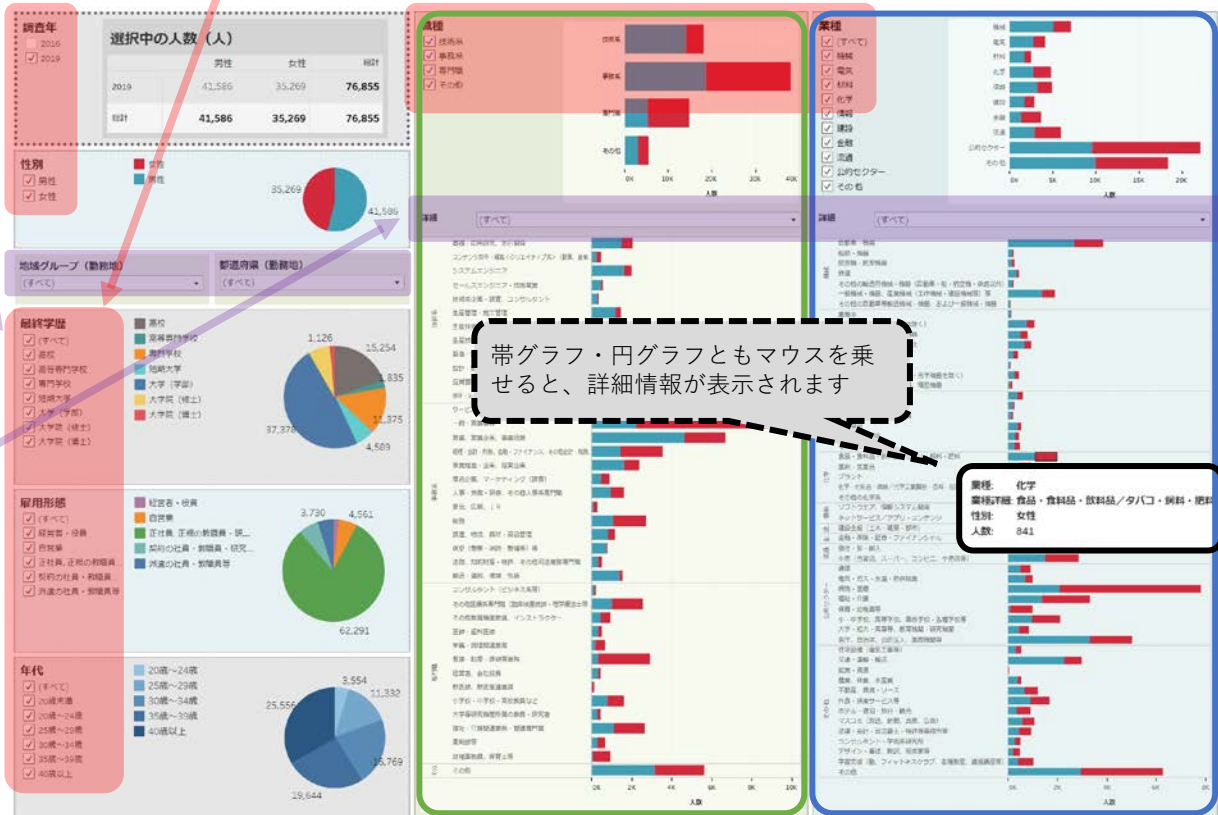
調査年
2016
2019

選択中の人数（人）

| | 男性 | 女性 | 総計 |
|---|---|---|---|
| 2019 | 41,586 | 35,269 | 76,855 |
| 総計 | 41,586 | 35,269 | 76,855 |

性別
男性
女性

女性
男性

35,269
41,586

地域グループ（勤務地）
(すべて)

都道府県（勤務地）
(すべて)

最終学歴
(すべて)
高校
高等専門学校
専門学校
短期大学
大学（学部）
大学院（修士）
大学院（博士）

高校
高等専門学校
専門学校
短期大学
大学（学部）
大学院（修士）
大学院（博士）

1,126
15,254
1,835
11,375
4,589
37,376

雇用形態
(すべて)
経営者・役員
自営業
正社員、正規の職員
契約の社員・嘱託職員
派遣の社員・嘱託職員等

経営者・役員
自営業
正社員、正規の職員・従...
契約の社員・嘱託職員・研究...
派遣の社員・嘱託職員等

3,730
4,561
62,291

年代
(すべて)
20歳未満
20歳～24歳
25歳～29歳
30歳～34歳
35歳～39歳
40歳以上

20歳～24歳
25歳～29歳
30歳～34歳
35歳～39歳
40歳以上

3,554
11,332
25,556
16,769
19,644

職種
技術系
事務系
専門職
その他

技術系
事務系
専門職
その他

0K 10K 20K 30K 40K
人数

詳細
(すべて)

0K 2K 4K 6K 8K 10K
人数

業種
(すべて)
機械
電気
材料
化学
情報
建設
金融
流通
公的セクター
その他

機械
電気
材料
化学
情報
建設
金融
流通
公的セクター
その他

0K 5K 10K 15K 20K
人数

詳細
(すべて)

帯グラフ・円グラフともマウスを乗せると、詳細情報が表示されます

業種: 化学
業種詳細: 食品・食料品・飲料品／タバコ・飼料・肥料
性別: 女性
人数: 841

人数